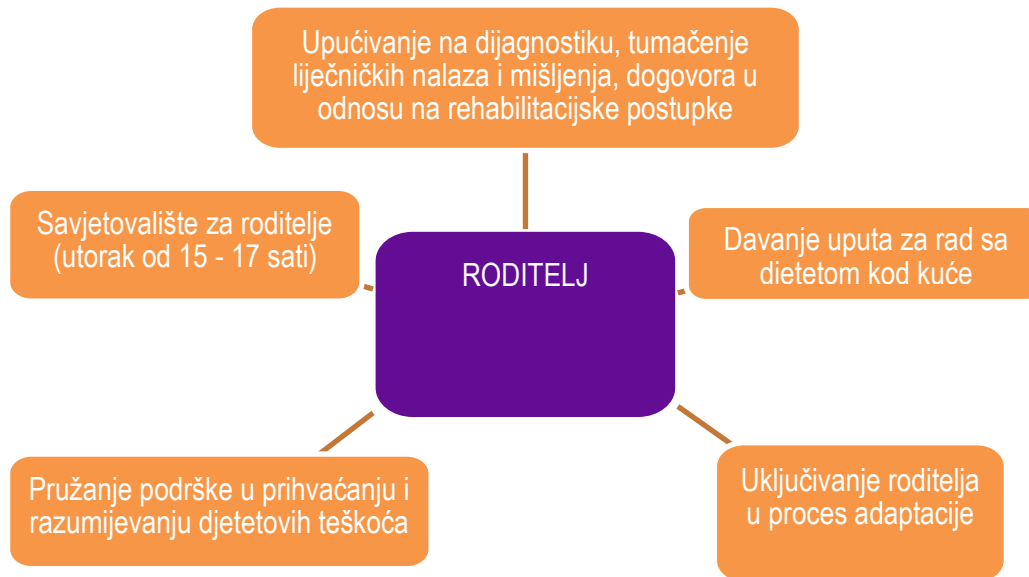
Upućivanje na dijagnostiku, tumačenje liječničkih nalaza i mišljenja, dogovora u odnosu na rehabilitacijske postupke

Savjetovalište za roditelje (utorak od 15 - 17 sati)

RODITELJ

Davanje uputa za rad sa dietetom kod kuće

Pružanje podrške u prihvaćanju i razumijevanju djetetovih teškoća

Uključivanje roditelja u proces adaptacije